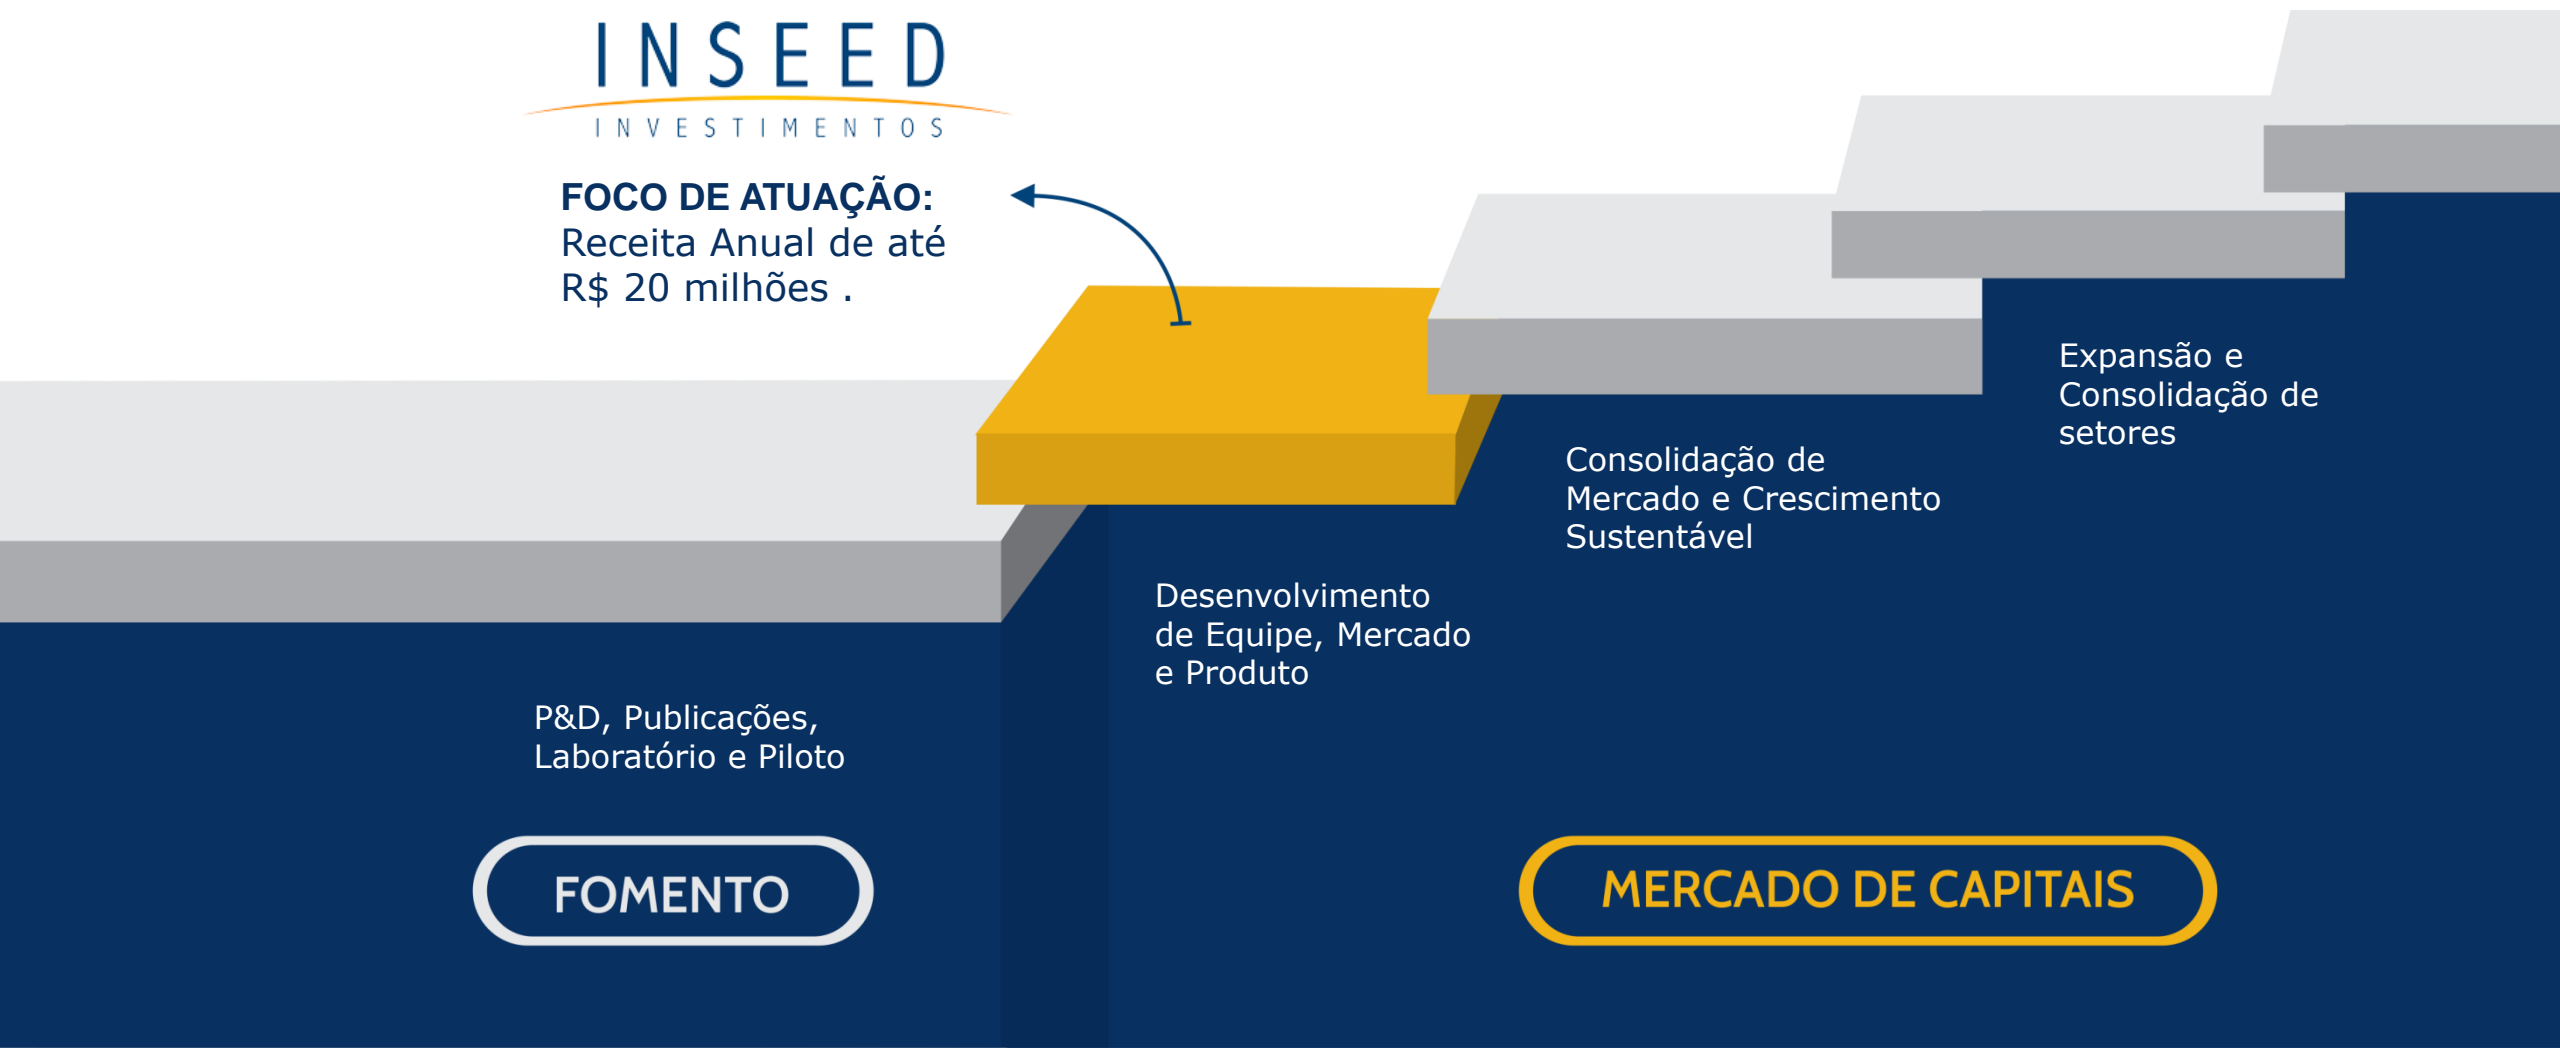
INSEED
INVESTIMENTOS

FOCO DE ATUAÇÃO:
Receita Anual de até R$ 20 milhões .

P&D, Publicações, Laboratório e Piloto

Desenvolvimento de Equipe, Mercado e Produto

Consolidação de Mercado e Crescimento Sustentável

Expansão e Consolidação de setores

FOMENTO

MERCADO DE CAPITAIS